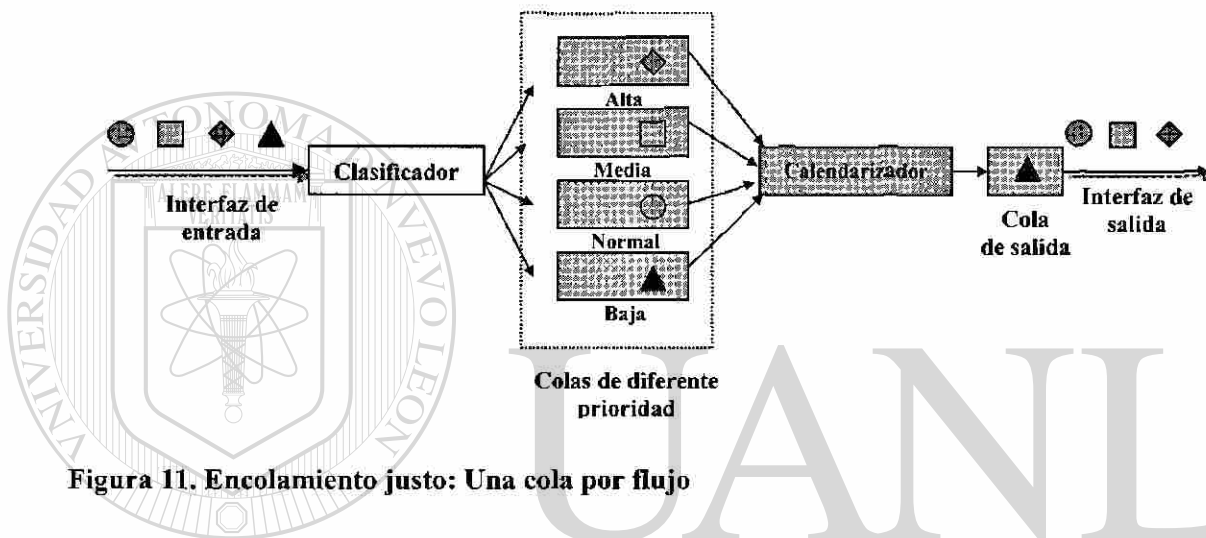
Alta

Clasificador

Interfaz de entrada

Media

Calendarizador

Cola de salida

Interfaz de salida

Normal

Baja

Colas de diferente prioridad

Figura 11. Encolamiento justo: Una cola por flujo

UNIVERSIDAD AUTÓNOMA DE NUEVO LEÓN

ALERE FLAMMAM VERITATIS

UANL